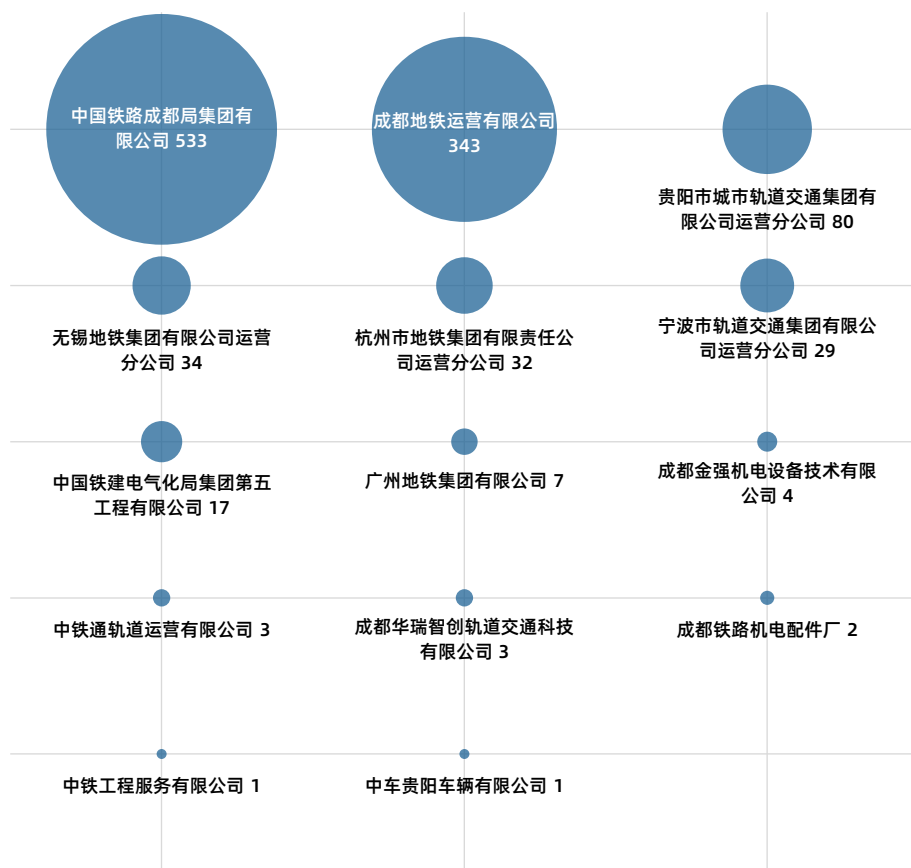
中国铁路成都局集团有限公司 533

成都地铁运营有限公司 343

贵阳市城市轨道交通集团有限公司运营分公司 80

无锡地铁集团有限公司运营分公司 34

杭州市地铁集团有限责任公司运营分公司 32

宁波市轨道交通集团有限公司运营分公司 29

中国铁建电气化局集团第五工程有限公司 17

广州地铁集团有限公司 7

成都金强机电设备技术有限公司 4

中铁通轨道运营有限公司 3

成都华瑞智创轨道交通科技有限公司 3

成都铁路机电配件厂 2

中铁工程服务有限公司 1

中车贵阳车辆有限公司 1